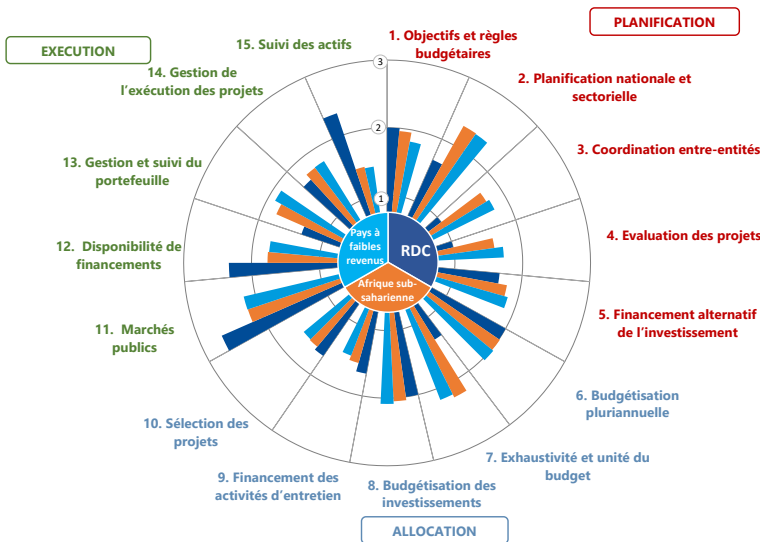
PLANIFICATION

EXECUTION

15. Suivi des actifs

1. Objectifs et règles budgétaires

14. Gestion de l'exécution des projets

2. Planification nationale et sectorielle

13. Gestion et suivi du portefeuille

3. Coordination entre-entités

4. Evaluation des projets

12. Disponibilité de financements

5. Financement alternatif de l'investissement

11. Marchés publics

6. Budgétisation pluriannuelle

10. Sélection des projets

7. Exhaustivité et unité du budget

9. Financement des activités d'entretien

8. Budgétisation des investissements

ALLOCATION

3

2

1

Pays à faibles revenus

RDC

Afrique sub-saharienne